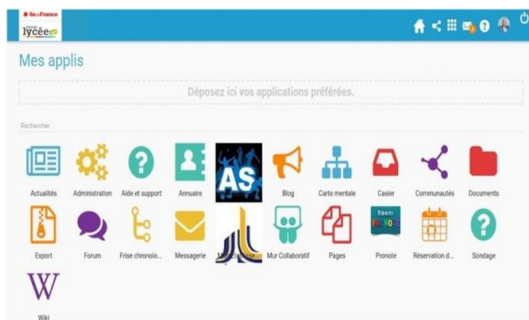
Île-de-France
lycée
Mes applis
Déposez ici vos applications préférées.
Rechercher
Actualités
Administration
Aide et support
Annuaire
AS
Blog
Carte mentale
Casier
Communautés
Documents
Export
Forum
Frise chronolo...
Messagerie
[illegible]
Mur Collaboratif
Pages
Pronote
Réservation d...
Sondage
Wiki